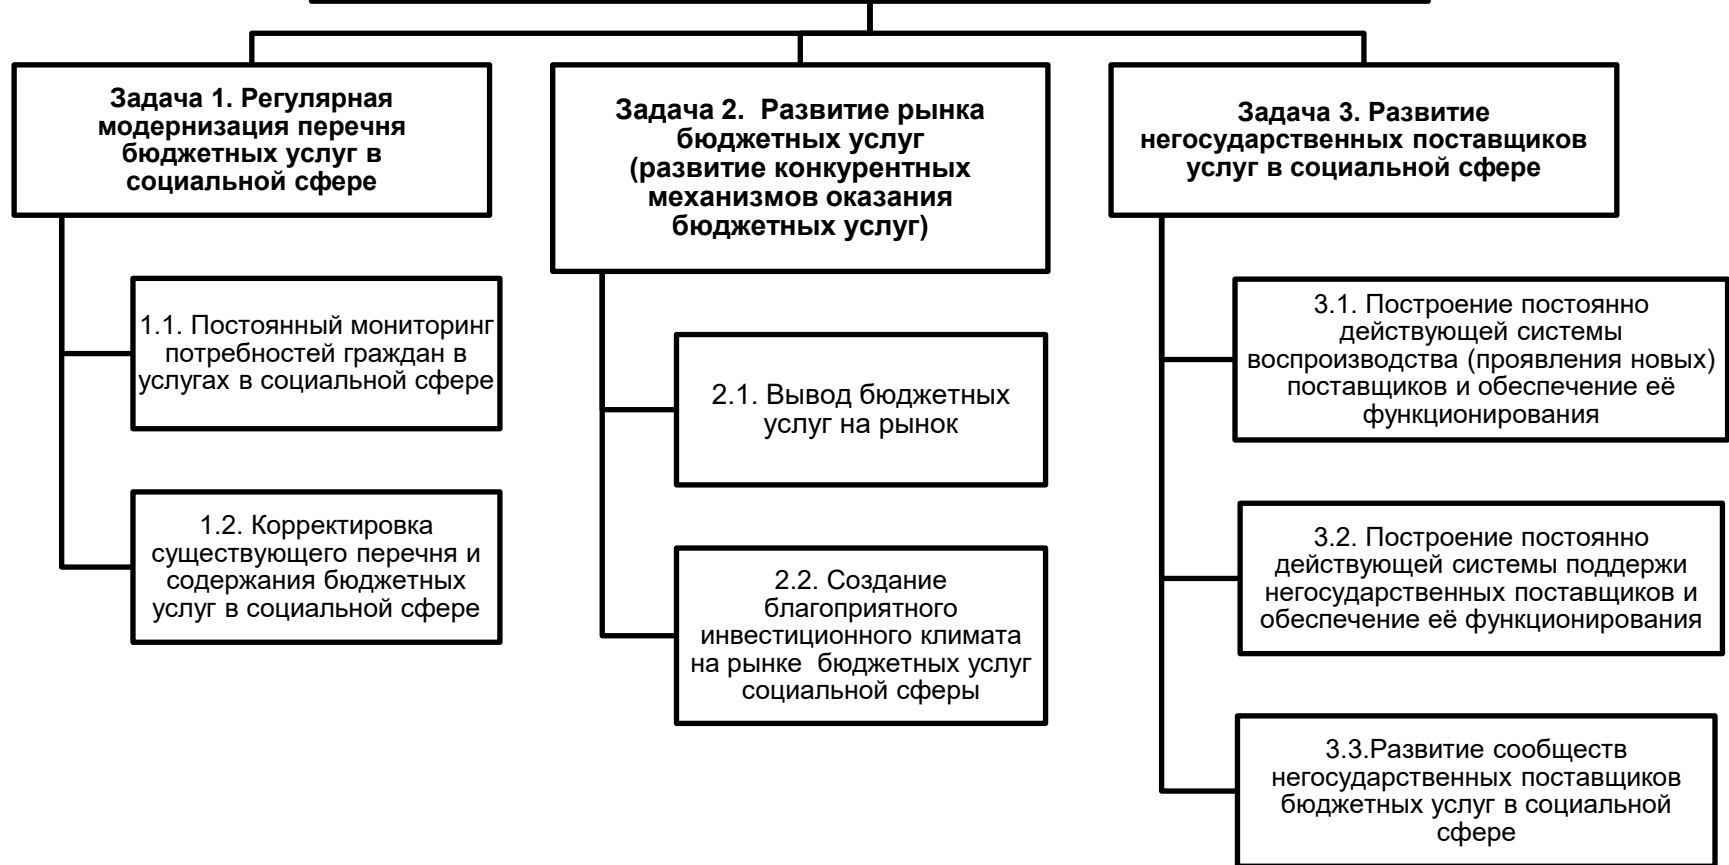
Задача 1. Регулярная модернизация перечня бюджетных услуг в социальной сфере

1.1. Постоянный мониторинг потребностей граждан в услугах в социальной сфере

1.2. Корректировка существующего перечня и содержания бюджетных услуг в социальной сфере

Задача 2. Развитие рынка бюджетных услуг (развитие конкурентных механизмов оказания бюджетных услуг)

2.1. Вывод бюджетных услуг на рынок

2.2. Создание благоприятного инвестиционного климата на рынке бюджетных услуг социальной сферы

Задача 3. Развитие негосударственных поставщиков услуг в социальной сфере

3.1. Построение постоянно действующей системы воспроизводства (проявления новых) поставщиков и обеспечение её функционирования

3.2. Построение постоянно действующей системы поддержи негосударственных поставщиков и обеспечение её функционирования

3.3.Развитие сообществ негосударственных поставщиков бюджетных услуг в социальной сфере